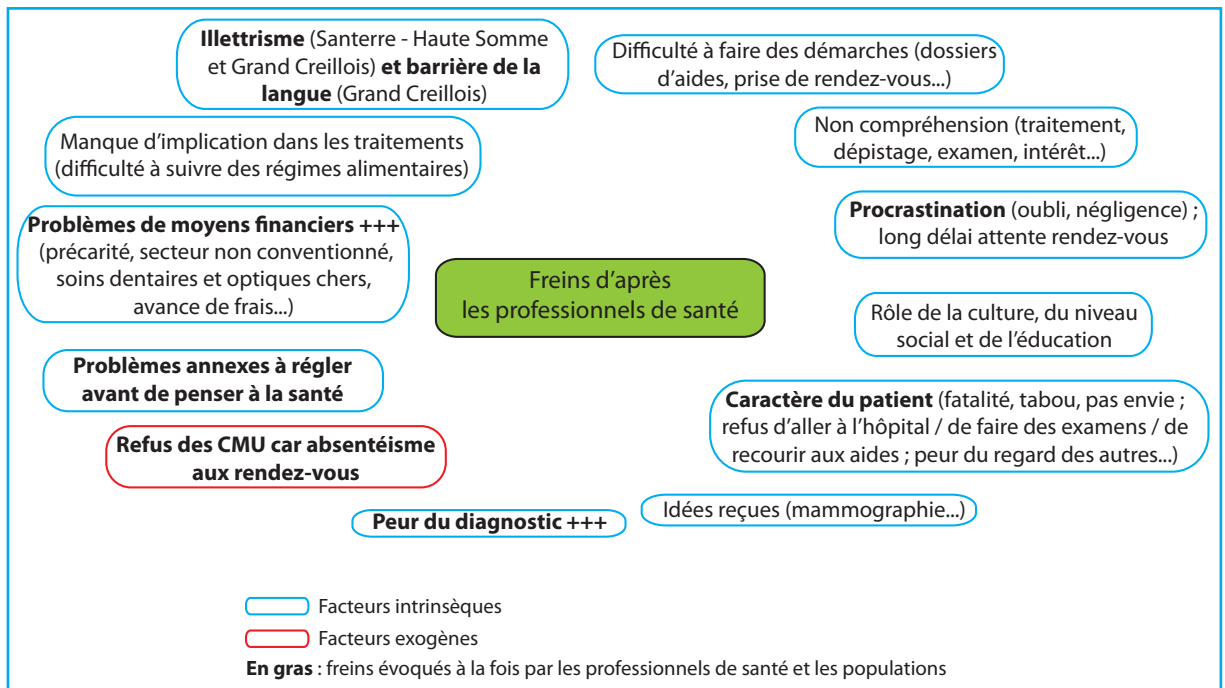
Illettrisme (Santerre - Haute Somme et Grand Creillois) et barrière de la langue (Grand Creillois)

Difficulté à faire des démarches (dossiers d'aides, prise de rendez-vous...)

Manque d'implication dans les traitements (difficulté à suivre des régimes alimentaires)

Non compréhension (traitement, dépistage, examen, intérêt...)

Problèmes de moyens financiers +++ (précarité, secteur non conventionné, soins dentaires et optiques chers, avance de frais...)

Procrastination (oubli, négligence) ; long délai attente rendez-vous

Freins d'après les professionnels de santé

Rôle de la culture, du niveau social et de l'éducation

Problèmes annexes à régler avant de penser à la santé

Caractère du patient (fatalité, tabou, pas envie ; refus d'aller à l'hôpital / de faire des examens / de recourir aux aides ; peur du regard des autres...)

Refus des CMU car absentéisme aux rendez-vous

Idées reçues (mammographie...)

Peur du diagnostic +++

Facteurs intrinsèques

Facteurs exogènes

En gras : freins évoqués à la fois par les professionnels de santé et les populations